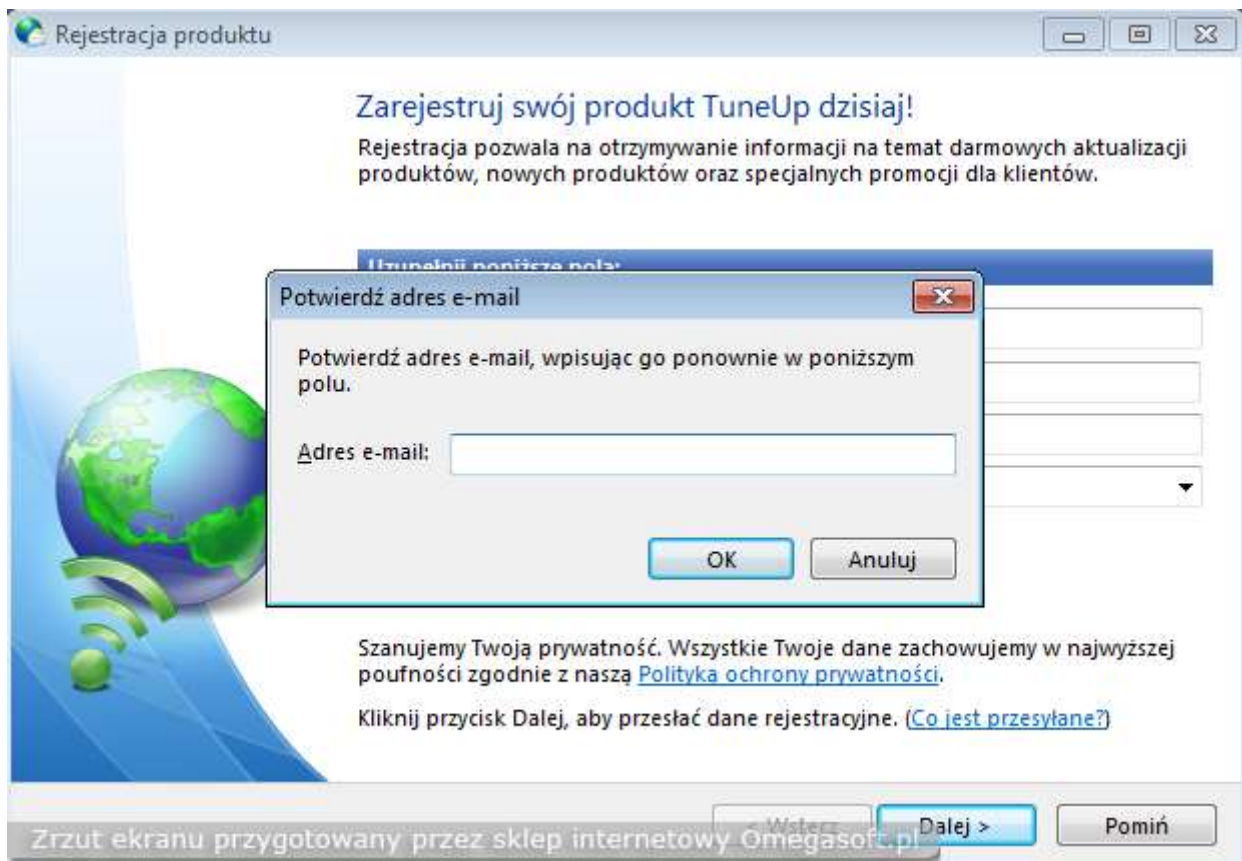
Rejestracja produktu

Zarejestruj swój produkt TuneUp dzisiaj!

Rejestracja pozwala na otrzymywanie informacji na temat darmowych aktualizacji produktów, nowych produktów oraz specjalnych promocji dla klientów.

Uzupełnij poniższe pola:

Potwierdź adres e-mail

Potwierdź adres e-mail, wpisując go ponownie w poniższym polu.

Adres e-mail:

OK

Anuluj

Szanujemy Twoją prywatność. Wszystkie Twoje dane zachowujemy w najwyższej poufności zgodnie z naszą Polityka ochrony prywatności.

Kliknij przycisk Dalej, aby przesłać dane rejestracyjne. (Co jest przesyłane?)

< Wstecz

Dalej >

Pomiń

Zrzut ekranu przygotowany przez sklep internetowy Omegasoft.pl